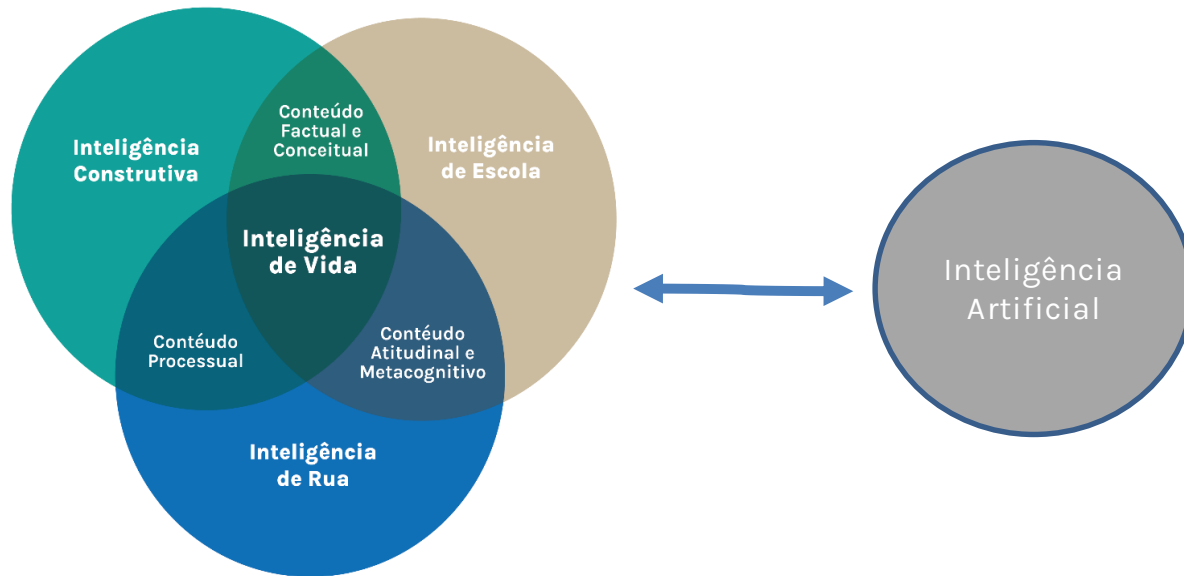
Inteligência Construtiva

Conteúdo Factual e Conceitual

Inteligência de Escola

Inteligência de Vida

Conteúdo Processual

Conteúdo Atitudinal e Metacognitivo

Inteligência de Rua

Inteligência Artificial